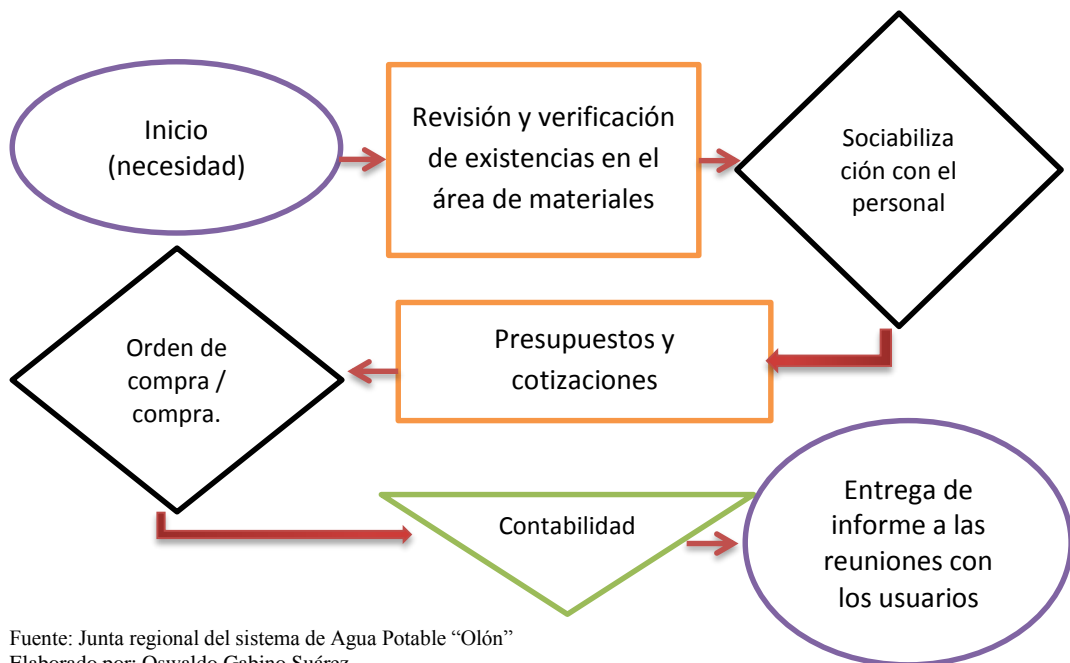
Inicio (necesidad)

Revisión y verificación de existencias en el área de materiales

Sociabiliza ción con el personal

Presupuestos y cotizaciones

Orden de compra / compra.

Contabilidad

Entrega de informe a las reuniones con los usuarios

Fuente: Junta regional del sistema de Agua Potable "Olón"
Elaborado por: Oswaldo Gabino Suárez